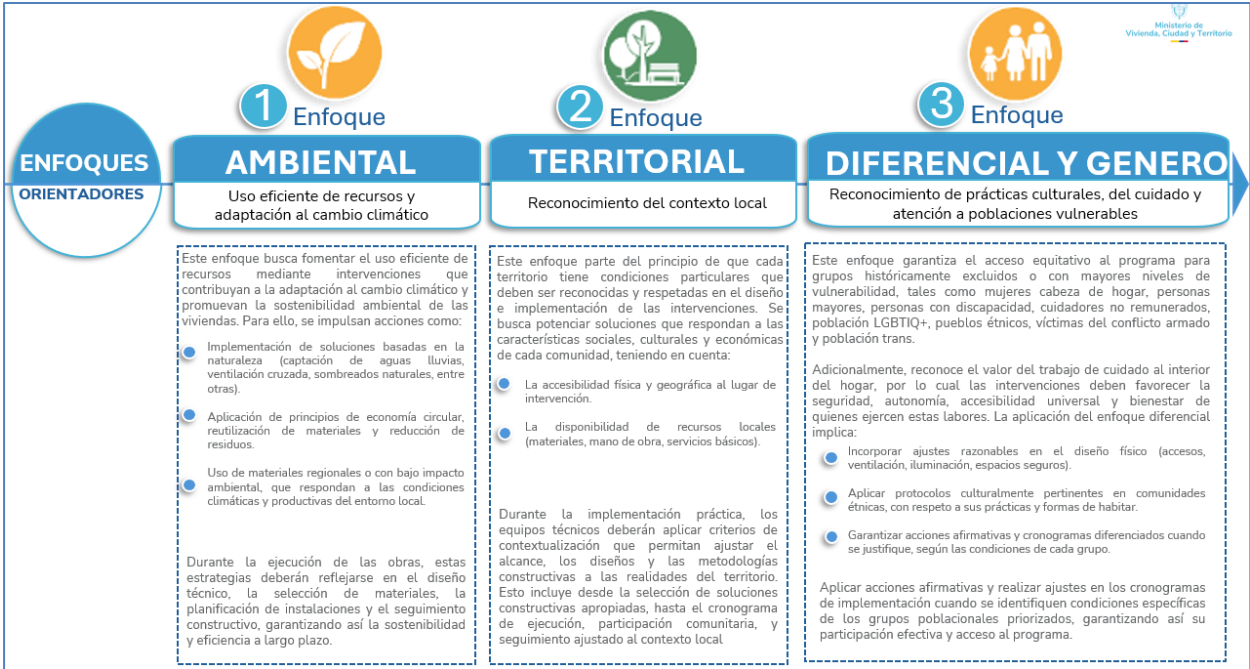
Ministerio de Vivienda, Ciudad y Territorio

ENFOQUES
ORIENTADORES

1 Enfoque
AMBIENTAL
Uso eficiente de recursos y adaptación al cambio climático

Este enfoque busca fomentar el uso eficiente de recursos mediante intervenciones que contribuyan a la adaptación al cambio climático y promuevan la sostenibilidad ambiental de las viviendas. Para ello, se impulsan acciones como:

Implementación de soluciones basadas en la naturaleza (captación de aguas lluvias, ventilación cruzada, sombreados naturales, entre otras).

Aplicación de principios de economía circular, reutilización de materiales y reducción de residuos.

Uso de materiales regionales o con bajo impacto ambiental, que respondan a las condiciones climáticas y productivas del entorno local.

Durante la ejecución de las obras, estas estrategias deberán reflejarse en el diseño técnico, la selección de materiales, la planificación de instalaciones y el seguimiento constructivo, garantizando así la sostenibilidad y eficiencia a largo plazo.

2 Enfoque
TERRITORIAL
Reconocimiento del contexto local

Este enfoque parte del principio de que cada territorio tiene condiciones particulares que deben ser reconocidas y respetadas en el diseño e implementación de las intervenciones. Se busca potenciar soluciones que respondan a las características sociales, culturales y económicas de cada comunidad, teniendo en cuenta:

La accesibilidad física y geográfica al lugar de intervención.

La disponibilidad de recursos locales (materiales, mano de obra, servicios básicos).

Durante la implementación práctica, los equipos técnicos deberán aplicar criterios de contextualización que permitan ajustar el alcance, los diseños y las metodologías constructivas a las realidades del territorio. Esto incluye desde la selección de soluciones constructivas apropiadas, hasta el cronograma de ejecución, participación comunitaria, y seguimiento ajustado al contexto local

3 Enfoque
DIFERENCIAL Y GENERO
Reconocimiento de prácticas culturales, del cuidado y atención a poblaciones vulnerables

Este enfoque garantiza el acceso equitativo al programa para grupos históricamente excluidos o con mayores niveles de vulnerabilidad, tales como mujeres cabeza de hogar, personas mayores, personas con discapacidad, cuidadores no remunerados, población LGBTIQ+, pueblos étnicos, víctimas del conflicto armado y población trans.

Adicionalmente, reconoce el valor del trabajo de cuidado al interior del hogar, por lo cual las intervenciones deben favorecer la seguridad, autonomía, accesibilidad universal y bienestar de quienes ejercen estas labores. La aplicación del enfoque diferencial implica:

Incorporar ajustes razonables en el diseño físico (accesos, ventilación, iluminación, espacios seguros).

Aplicar protocolos culturalmente pertinentes en comunidades étnicas, con respeto a sus prácticas y formas de habitar.

Garantizar acciones afirmativas y cronogramas diferenciados cuando se justifique, según las condiciones de cada grupo.

Aplicar acciones afirmativas y realizar ajustes en los cronogramas de implementación cuando se identifiquen condiciones específicas de los grupos poblacionales priorizados, garantizando así su participación efectiva y acceso al programa.